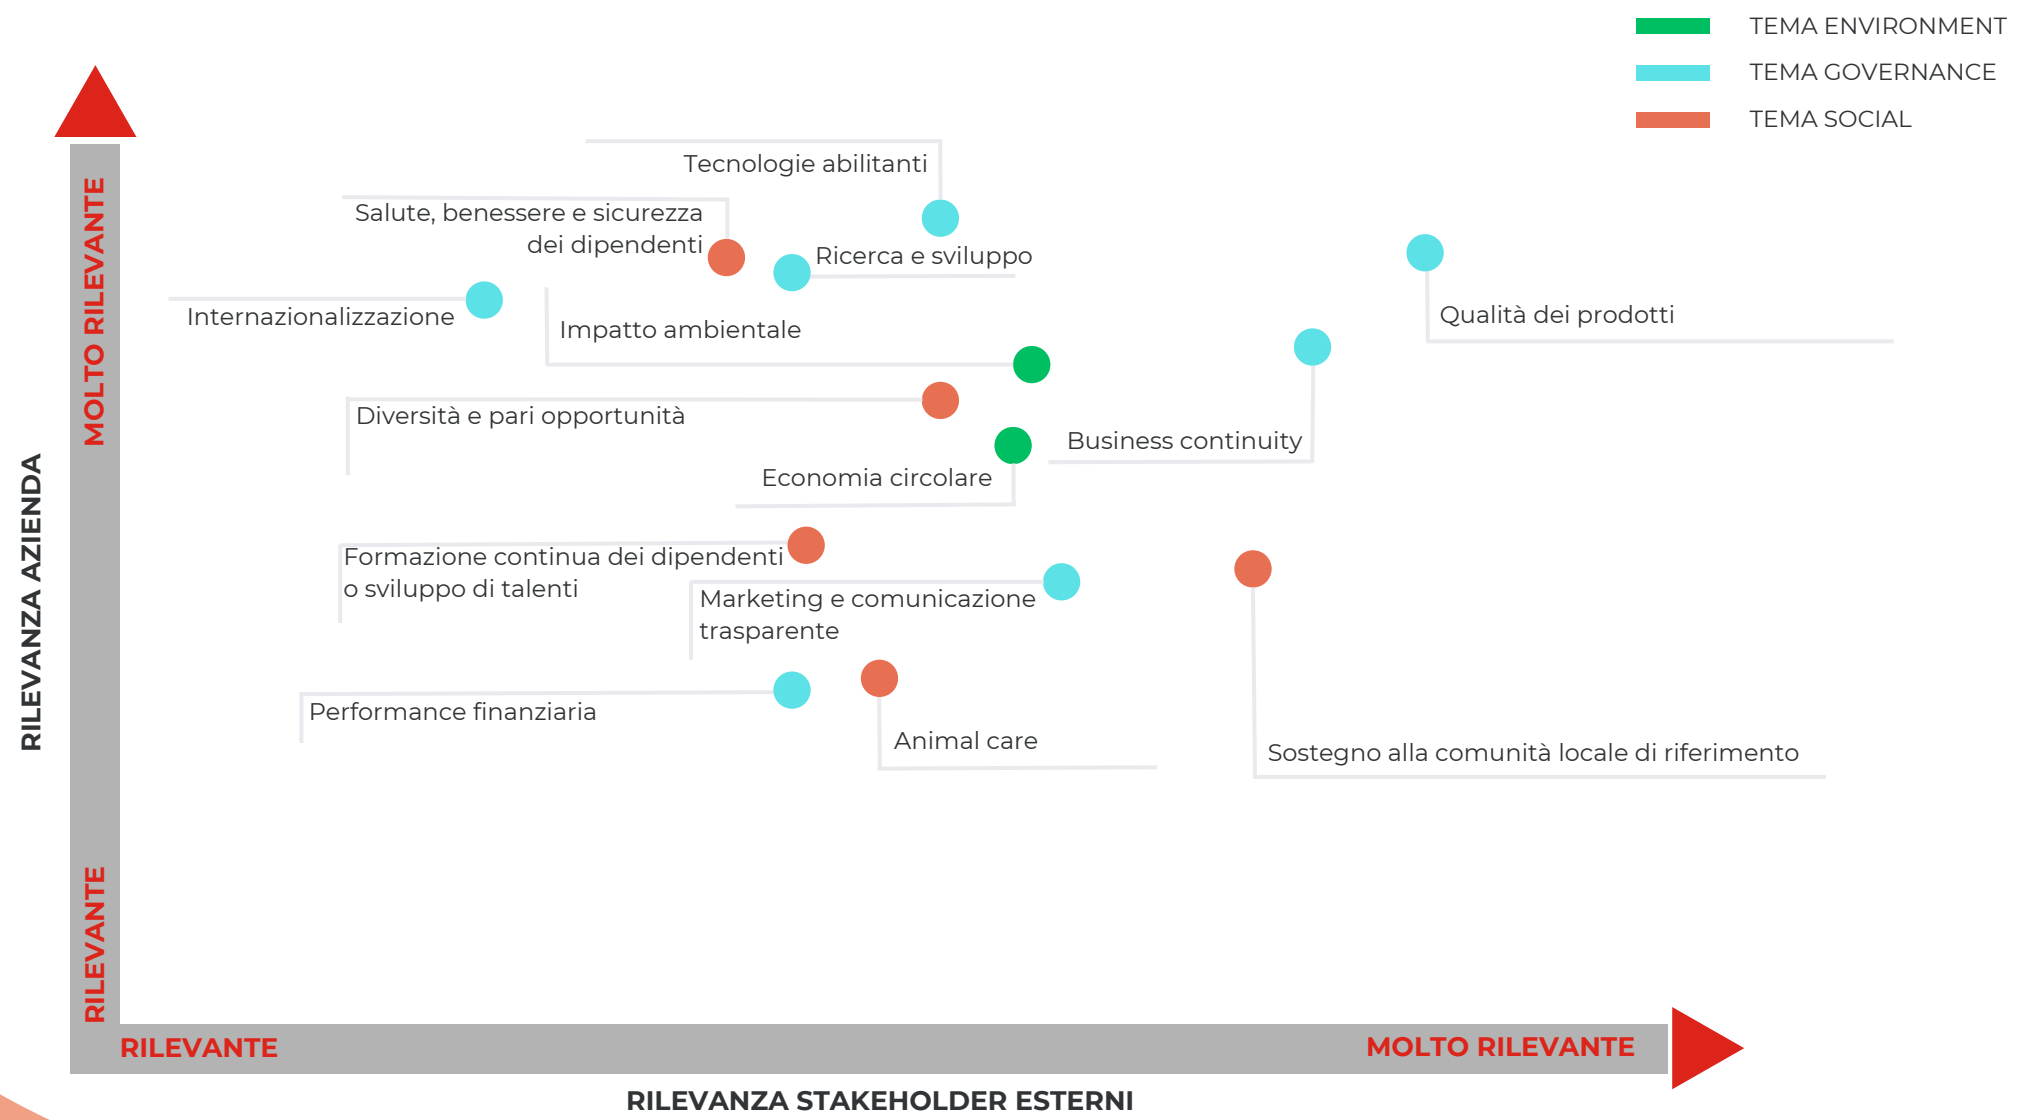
TEMA ENVIRONMENT
TEMA GOVERNANCE
TEMA SOCIAL

Tecnologie abilitanti

Salute, benessere e sicurezza dei dipendenti

Ricerca e sviluppo

Internazionalizzazione

Impatto ambientale

Qualità dei prodotti

Diversità e pari opportunità

Business continuity

Economia circolare

Formazione continua dei dipendenti o sviluppo di talenti

Marketing e comunicazione trasparente

Performance finanziaria

Animal care

Sostegno alla comunità locale di riferimento

RILEVANZA AZIENDA

MOLTO RILEVANTE

RILEVANTE

RILEVANTE

MOLTO RILEVANTE

RILEVANZA STAKEHOLDER ESTERNI